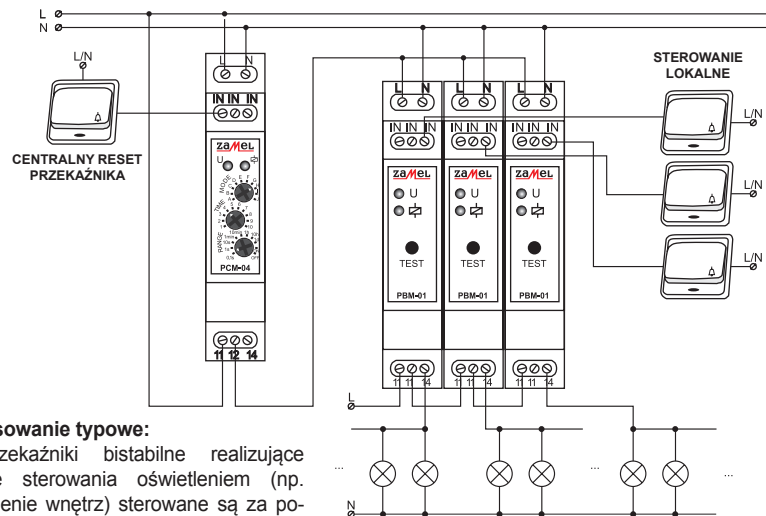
L
N

L/N

CENTRALNY RESET PRZEKAŹNIKA

L N
IN IN IN
zamel
U
MODE
TIME
RANGE
PCM-04
11 12 14

L N
IN IN IN
zamel
U
TEST
PBM-01
11 11 14

L N
IN IN IN
zamel
U
TEST
PBM-01
11 11 14

L N
IN IN IN
zamel
U
TEST
PBM-01
11 11 14

STEROWANIE LOKALNE

L/N
L/N
L/N

L
N
...
...
...

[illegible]sowanie typowe:
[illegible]rzekaźniki bistabilne realizujące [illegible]e sterowania oświetleniem (np. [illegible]enie wnętrz) sterowane są za po-